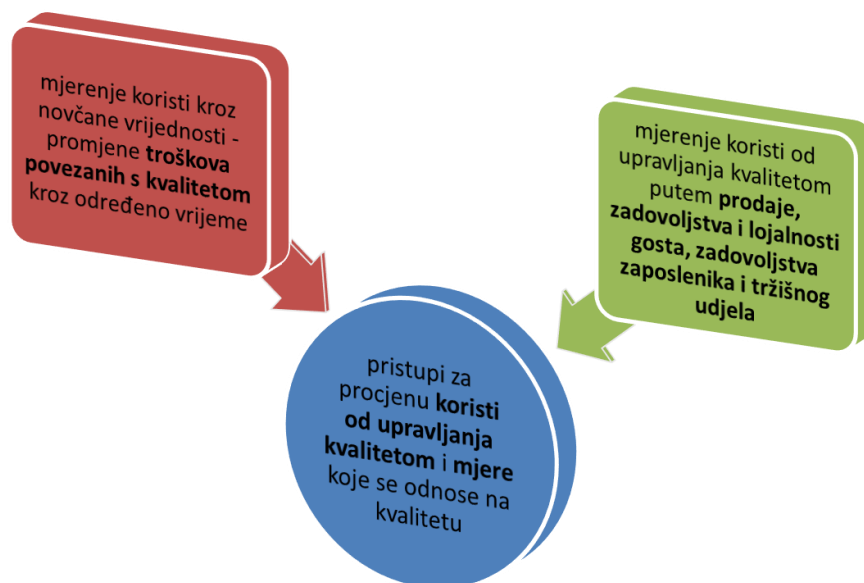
mjerenje koristi kroz novčane vrijednosti - promjene **troškova povezanih s kvalitetom** kroz određeno vrijeme

mjerenje koristi od upravljanja kvalitetom putem **prodaje, zadovoljstva i lojalnosti gosta, zadovoljstva zaposlenika i tržišnog udjela**

pristupi za procjenu **koristi od upravljanja kvalitetom** i **mjere** koje se odnose na kvalitetu